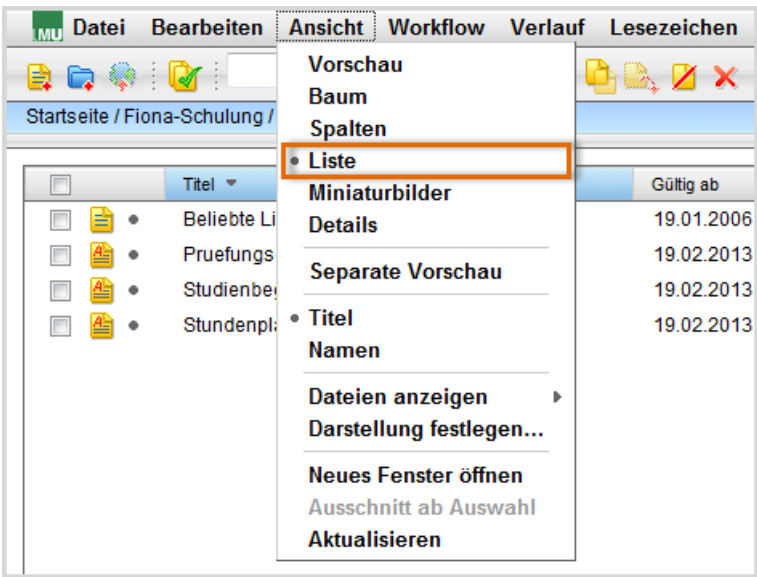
LMU Datei Bearbeiten Ansicht Workflow Verlauf Lesezeichen

Startseite / Fiona-Schulung /

| | Titel ▼ | Gültig ab |
|---|---|---|
| | Beliebte Li | 19.01.2006 |
| | Pruefungs | 19.02.2013 |
| | Studienbe | 19.02.2013 |
| | Stundenpl | 19.02.2013 |

Vorschau
Baum
Spalten
• Liste
Miniaturbilder
Details

Separate Vorschau

• Titel
Namen

Dateien anzeigen
Darstellung festlegen...

Neues Fenster öffnen
Ausschnitt ab Auswahl
Aktualisieren